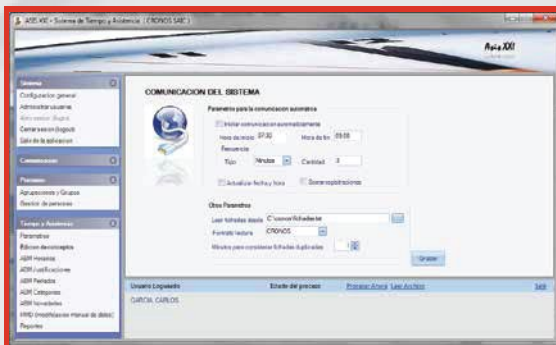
ASIS XXI - Sistema de Tiempo y Asistencia [ CRONOS SAIC ]

Asis XXI

Sistema
Configuracion general
Administrar usuarios
Administrar Grupos
Cerrar sesion (logout)
Salir de la aplicacion

Comunicacion

Personas
Agrupaciones y Grupos
Gestion de personas

Tiempo y Asistencia
Parametros
Edicion de conceptos
ABM Horarios
ABM Justificaciones
ABM Feriados
ABM Categorias
ABM Novedades
RMD (modificacion manual de datos)
Reportes

COMUNICACION DEL SISTEMA

Parametros para la comunicacion automatica

Iniciar comunicacion automaticamente
Hora de inicio 07:30
Hora de fin 09:59
Frecuencia
Tipo Minutos
Cantidad 3
Actualizar fecha y hora
Borrar registraciones

Otros Parametros
Leer fichadas desde C:\cronos\fichadas.txt
Formato lectura CRONOS
Minutos para considerar fichadas duplicadas 1

Grabar

Usuario Logueado
Estado del proceso
Procesar Ahora
Leer Archivo
Salir
GARCIA, CARLOS